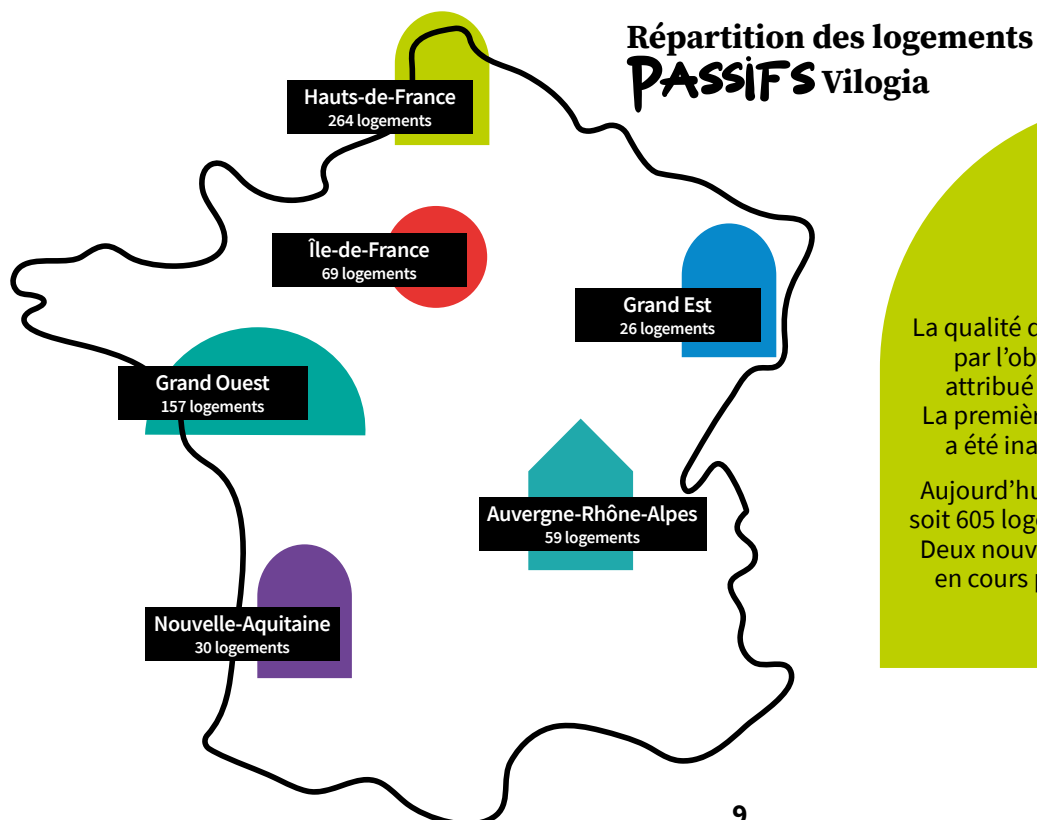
Répartition des logements PASSIFS Vilogia

Hauts-de-France
264 logements

Île-de-France
69 logements

Grand Est
26 logements

Grand Ouest
157 logements

Auvergne-Rhône-Alpes
59 logements

Nouvelle-Aquitaine
30 logements

La qualité c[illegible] par l'ob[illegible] attribué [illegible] La premièr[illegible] a été ina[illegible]

Aujourd'hu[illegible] soit 605 loge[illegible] Deux nouv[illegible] en cours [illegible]

9